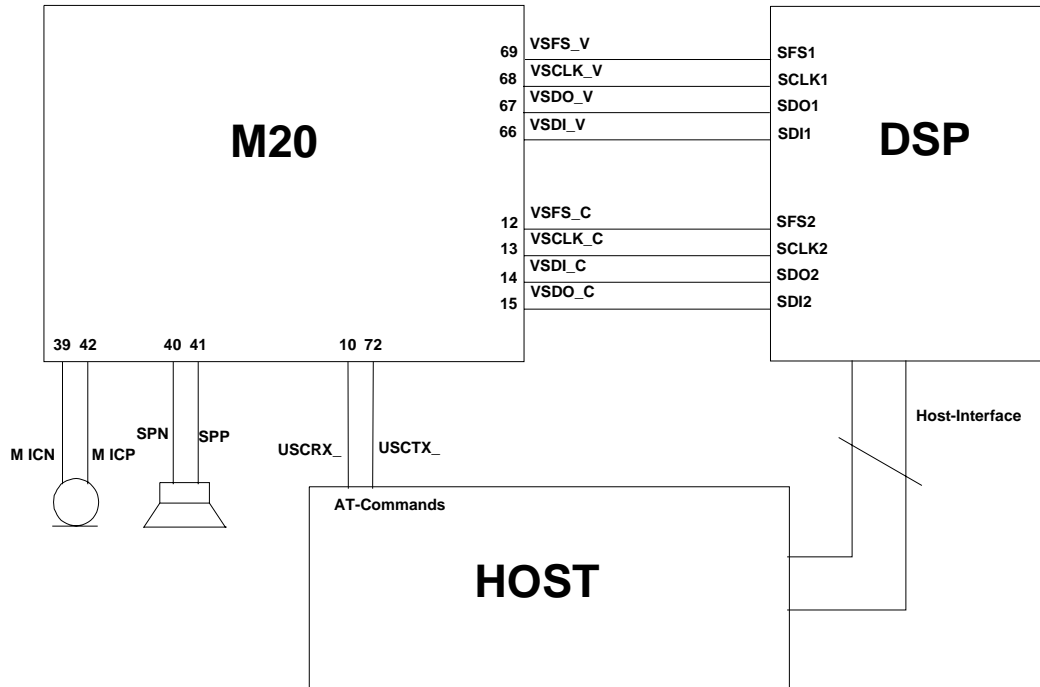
M20

69 VSFS_V
68 VSCLK_V
67 VSDO_V
66 VSDI_V

12 VSFS_C
13 VSCLK_C
14 VSDI_C
15 VSDO_C

SFS1
SCLK1
SDO1
SDI1

DSP

SFS2
SCLK2
SDO2
SDI2

39 42
40 41
10 72

M ICN
M ICP
SPN
SPP
USCRX_
USCTX_

Host-Interface

AT-Commands

HOST